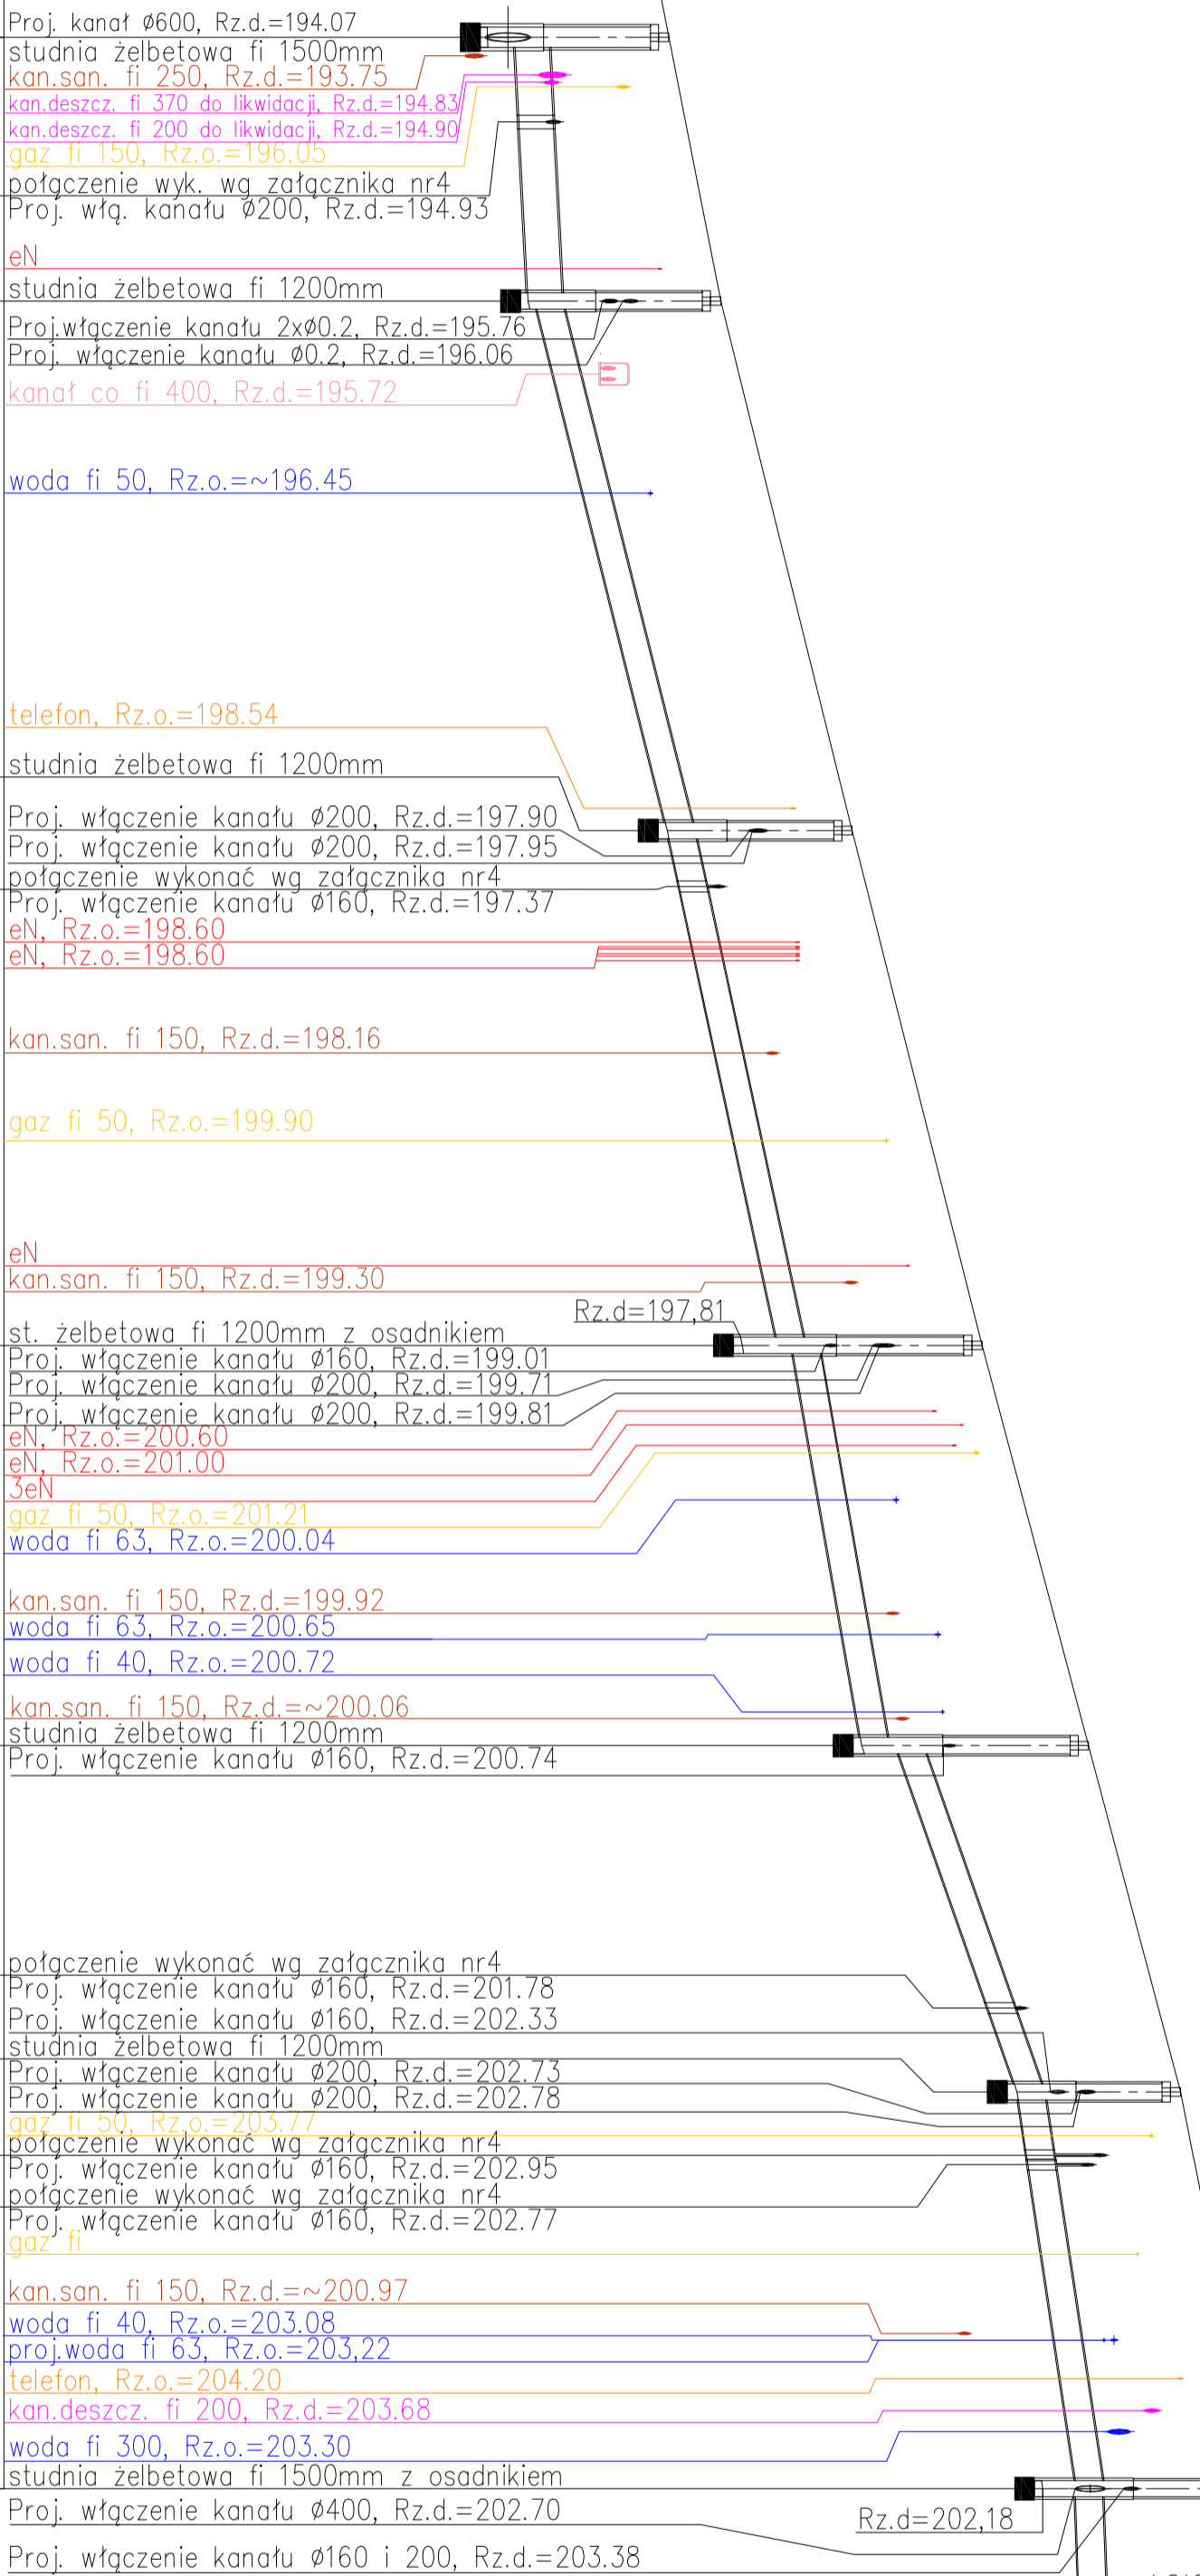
Proj. kanał ø600, Rz.d.=194.07
studnia żelbetowa fi 1500mm
kan.san. fi 250, Rz.d.=193.75
kan.deszcz. fi 370 do likwidacji, Rz.d.=194.83
kan.deszcz. fi 200 do likwidacji, Rz.d.=194.90
gaz fi 150, Rz.o.=196.05
połączenie wyk. wg załącznika nr4
Proj. włą. kanału ø200, Rz.d.=194.93
eN
studnia żelbetowa fi 1200mm
Proj.włączenie kanału 2xø0.2, Rz.d.=195.76
Proj. włączenie kanału ø0.2, Rz.d.=196.06
kanał co fi 400, Rz.d.=195.72
woda fi 50, Rz.o.=~196.45
telefon, Rz.o.=198.54
studnia żelbetowa fi 1200mm
Proj. włączenie kanału ø200, Rz.d.=197.90
Proj. włączenie kanału ø200, Rz.d.=197.95
połączenie wykonać wg załącznika nr4
Proj. włączenie kanału ø160, Rz.d.=197.37
eN, Rz.o.=198.60
eN, Rz.o.=198.60
kan.san. fi 150, Rz.d.=198.16
gaz fi 50, Rz.o.=199.90
eN
kan.san. fi 150, Rz.d.=199.30
Rz.d=197,81
st. żelbetowa fi 1200mm z osadnikiem
Proj. włączenie kanału ø160, Rz.d.=199.01
Proj. włączenie kanału ø200, Rz.d.=199.71
Proj. włączenie kanału ø200, Rz.d.=199.81
eN, Rz.o.=200.60
eN, Rz.o.=201.00
3eN
gaz fi 50, Rz.o.=201.21
woda fi 63, Rz.o.=200.04
kan.san. fi 150, Rz.d.=199.92
woda fi 63, Rz.o.=200.65
woda fi 40, Rz.o.=200.72
kan.san. fi 150, Rz.d.=~200.06
studnia żelbetowa fi 1200mm
Proj. włączenie kanału ø160, Rz.d.=200.74
połączenie wykonać wg załącznika nr4
Proj. włączenie kanału ø160, Rz.d.=201.78
Proj. włączenie kanału ø160, Rz.d.=202.33
studnia żelbetowa fi 1200mm
Proj. włączenie kanału ø200, Rz.d.=202.73
Proj. włączenie kanału ø200, Rz.d.=202.78
gaz fi 50, Rz.o.=203.77
połączenie wykonać wg załącznika nr4
Proj. włączenie kanału ø160, Rz.d.=202.95
połączenie wykonać wg załącznika nr4
Proj. włączenie kanału ø160, Rz.d.=202.77
gaz fi
kan.san. fi 150, Rz.d.=~200.97
woda fi 40, Rz.o.=203.08
proj.woda fi 63, Rz.o.=203,22
telefon, Rz.o.=204.20
kan.deszcz. fi 200, Rz.d.=203.68
woda fi 300, Rz.o.=203.30
studnia żelbetowa fi 1500mm z osadnikiem
Proj. włączenie kanału ø400, Rz.d.=202.70
Rz.d=202,18
Proj. włączenie kanału ø160 i 200, Rz.d.=203.38